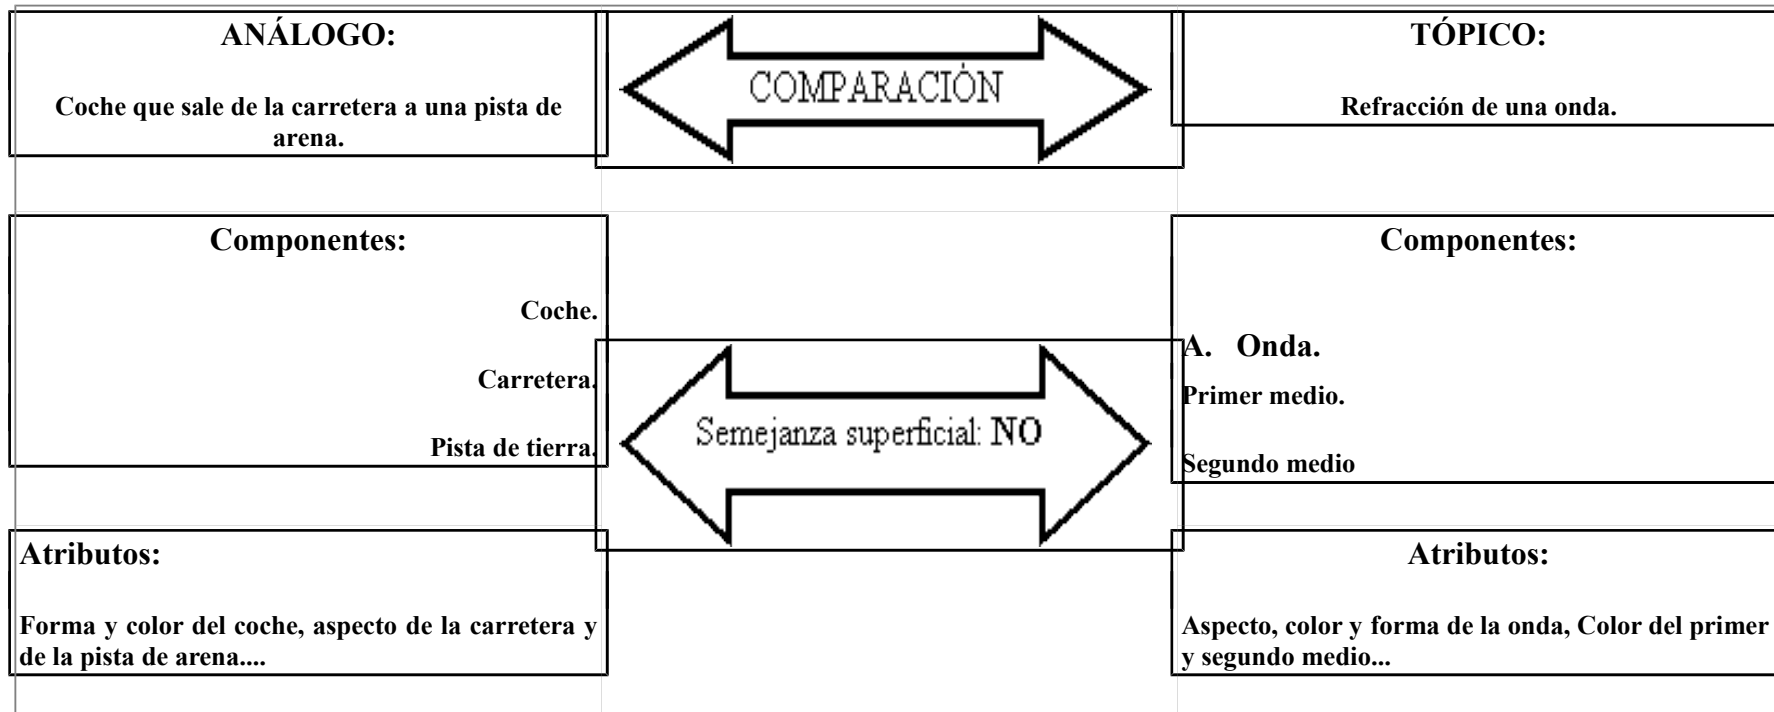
ANÁLOGO:

Coche que sale de la carretera a una pista de arena.

COMPARACIÓN

TÓPICO:

Refracción de una onda.

Componentes:

Coche.

Carretera.

Pista de tierra.

Semejanza superficial: NO

Componentes:

A. Onda.

Primer medio.

Segundo medio

Atributos:

Forma y color del coche, aspecto de la carretera y de la pista de arena....

Atributos:

Aspecto, color y forma de la onda, Color del primer y segundo medio...